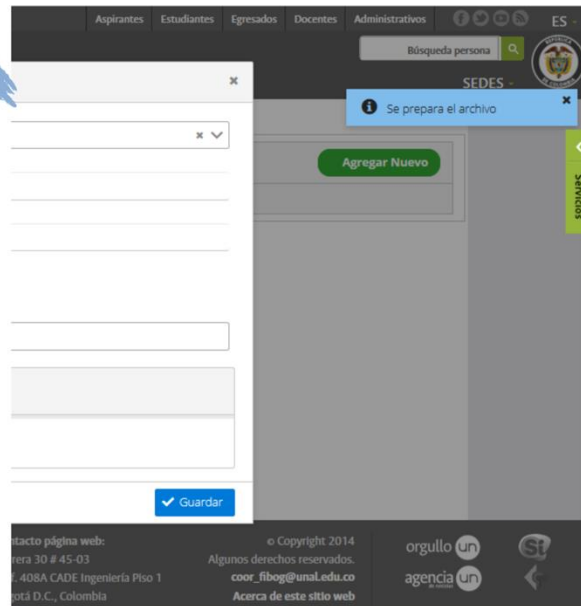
Aspirantes Estudiantes Egresados Docentes Administrativos ES

Búsqueda persona

SEDES

×

Se prepara el archivo ×

× 

Agregar Nuevo

Servicios

Guardar

ntacto página web:
rera 30 # 45-03
. 408A CADE Ingeniería Piso 1
gotá D.C., Colombia

© Copyright 2014
Algunos derechos reservados.
coor_fibog@unal.edu.co
Acerca de este sitio web

orgullo un

agencia un